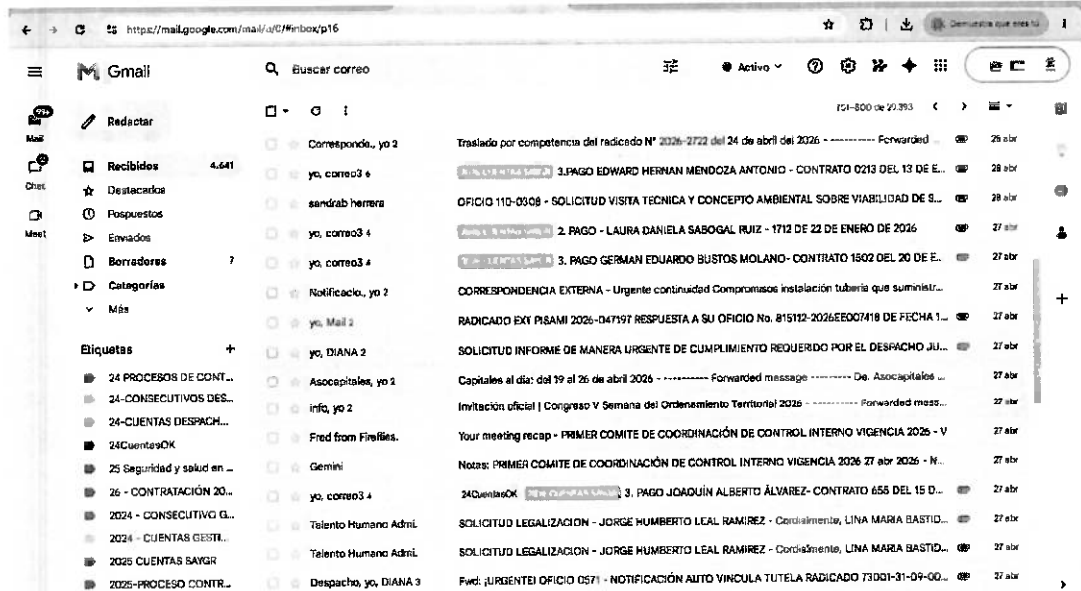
https://mail.google.com/mail/u/0/#inbox/p16

Gmail

Buscar correo

Activo

Mail
Chat
Meet

Redactar

Recibidos 4.641
Destacados
Pospuestos
Enviados
Borradores 7
Categorías
Más

Etiquetas +
24 PROCESOS DE CONT...
24-CONSECUTIVOS DES...
24-CUENTAS DESPACH...
24CuentasOK
25 Seguridad y salud en ...
26 - CONTRATACIÓN 20...
2024 - CONSECUTIVO G...
2024 - CUENTAS GESTI...
2025 CUENTAS SAYGR
2025-PROCESO CONTR...

751–800 de 20.393

| | | |
|---|---|---|
| Correspondo., yo 2 | Traslado por competencia del radicado N° 2026-2722 del 24 de abril del 2026 - ---------- Forwarded ... | 28 abr |
| yo, correo3 6 | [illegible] 3.PAGO EDWARD HERNAN MENDOZA ANTONIO - CONTRATO 0213 DEL 13 DE E... | 28 abr |
| sandrab herrera | OFICIO 110-0308 - SOLICITUD VISITA TECNICA Y CONCEPTO AMBIENTAL SOBRE VIABILIDAD DE S... | 28 abr |
| yo, correo3 4 | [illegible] 2. PAGO - LAURA DANIELA SABOGAL RUIZ - 1712 DE 22 DE ENERO DE 2026 | 27 abr |
| yo, correo3 4 | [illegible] 3. PAGO GERMAN EDUARDO BUSTOS MOLANO- CONTRATO 1502 DEL 20 DE E... | 27 abr |
| Notificacio., yo 2 | CORRESPONDENCIA EXTERNA - Urgente continuidad Compromisos instalación tubería que suministr... | 27 abr |
| yo, Mail 2 | RADICADO EXT PISAMI 2026-047197 RESPUESTA A SU OFICIO No. 815112-2026EE007418 DE FECHA 1... | 27 abr |
| yo, DIANA 2 | SOLICITUD INFORME DE MANERA URGENTE DE CUMPLIMIENTO REQUERIDO POR EL DESPACHO JU... | 27 abr |
| Asocapitales, yo 2 | Capitales al día: del 19 al 26 de abril 2026 - ---------- Forwarded message --------- De: Asocapitales ... | 27 abr |
| info, yo 2 | Invitación oficial \| Congreso V Semana del Ordenamiento Territorial 2026 - ---------- Forwarded mess... | 27 abr |
| Fred from Fireflies. | Your meeting recap - PRIMER COMITE DE COORDINACIÓN DE CONTROL INTERNO VIGENCIA 2026 - V | 27 abr |
| Gemini | Notas: PRIMER COMITE DE COORDINACIÓN DE CONTROL INTERNO VIGENCIA 2026 27 abr 2026 - N... | 27 abr |
| yo, correo3 4 | 24CuentasOK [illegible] 3. PAGO JOAQUÍN ALBERTO ÁLVAREZ- CONTRATO 655 DEL 15 D... | 27 abr |
| Talento Humano Admi. | SOLICITUD LEGALIZACION - JORGE HUMBERTO LEAL RAMIREZ - Cordialmente, LINA MARIA BASTID... | 27 abr |
| Talento Humano Admi. | SOLICITUD LEGALIZACION - JORGE HUMBERTO LEAL RAMIREZ - Cordialmente, LINA MARIA BASTID... | 27 abr |
| Despacho, yo, DIANA 3 | Fwd: ¡URGENTE! OFICIO 0571 - NOTIFICACIÓN AUTO VINCULA TUTELA RADICADO 73001-31-09-00... | 27 abr |